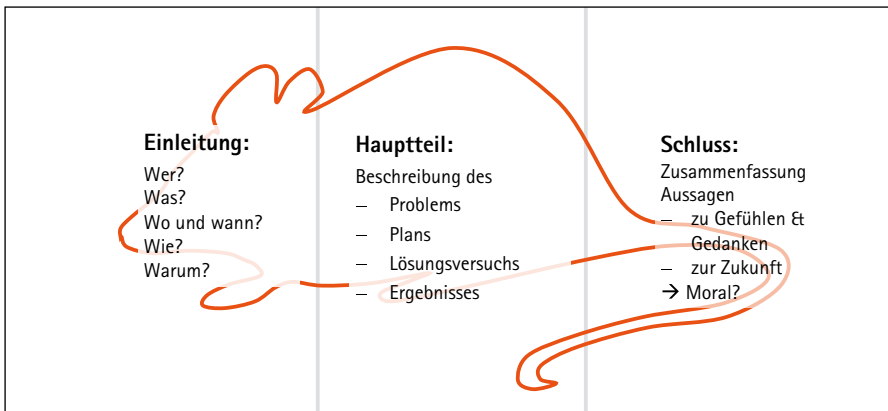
Einleitung:
Wer?
Was?
Wo und wann?
Wie?
Warum?

Hauptteil:
Beschreibung des
– Problems
– Plans
– Lösungsversuchs
– Ergebnisses

Schluss:
Zusammenfassung
Aussagen
– zu Gefühlen & Gedanken
– zur Zukunft
→ Moral?